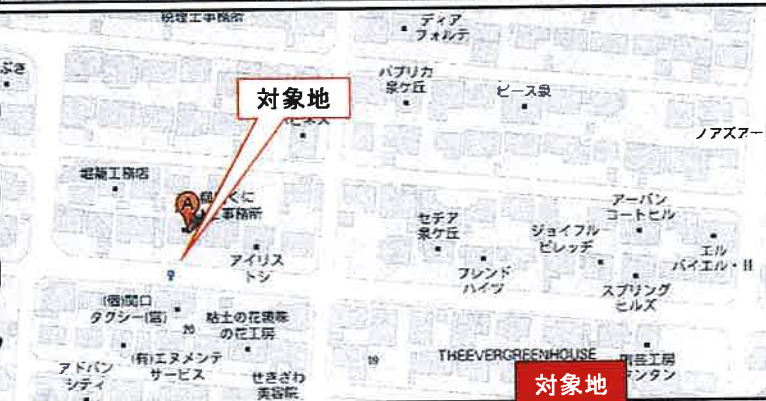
税理工事務所
ディア
フォルテ
ぶき
パプリカ
泉ケ丘
ピース泉
対象地
ノアズアー
堀籠工務店
A
(株)くに
工事務所
アーバン
コートヒル
セピア
泉ケ丘
ジョイフル
ビレッジ
エル
アイリス
バイエル・II
9
トシ
フレンド
ハイツ
スプリング
ヒルズ
(個)関口
タクシー(宮)
粘土の花東條
20
の花工房
アドバン
(有)エヌメンテ
シティ
サービス
せきざわ
19
THEEVERGREENHOUSE
美容院
対象地
ランタン